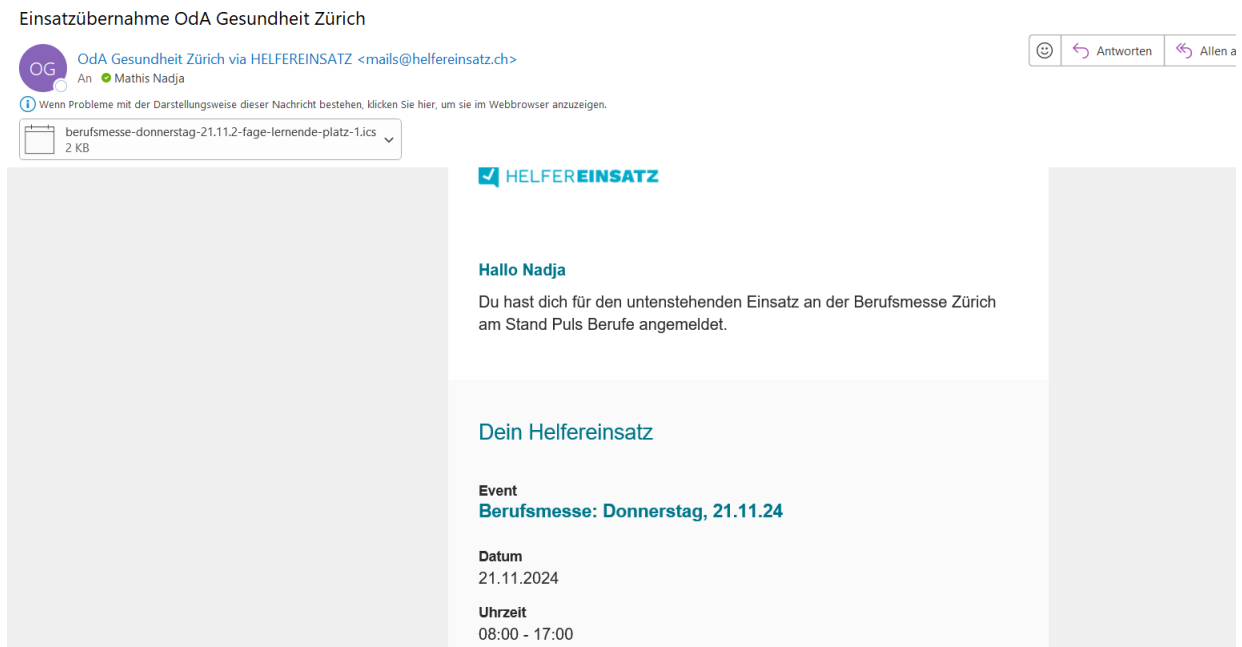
Einsatzübernahme OdA Gesundheit Zürich

OG

OdA Gesundheit Zürich via HELFEREINSATZ <mails@helfereinsatz.ch>
An Mathis Nadja

Antworten
Allen a

Wenn Probleme mit der Darstellungsweise dieser Nachricht bestehen, klicken Sie hier, um sie im Webbrowser anzuzeigen.

berufsmesse-donnerstag-21.11.2-fage-lernende-platz-1.ics
2 KB

HELFEREINSATZ

Hallo Nadja

Du hast dich für den untenstehenden Einsatz an der Berufsmesse Zürich am Stand Puls Berufe angemeldet.

Dein Helfereinsatz

Event
Berufsmesse: Donnerstag, 21.11.24

Datum
21.11.2024

Uhrzeit
08:00 - 17:00